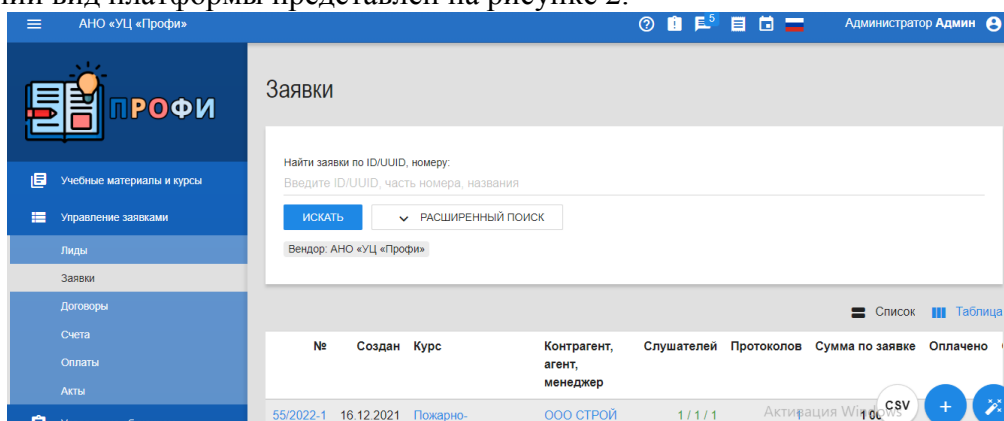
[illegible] вид платформы представлен на рисунке 2.

АНО «УЦ «Профи»

5

Администратор Админ

ПРОФИ

Учебные материалы и курсы

Управление заявками

Лиды

Заявки

Договоры

Счета

Оплаты

Акты

Заявки

Найти заявки по ID/UUID, номеру:

Введите ID/UUID, часть номера, названия

ИСКАТЬ

РАСШИРЕННЫЙ ПОИСК

Вендор: АНО «УЦ «Профи»

Список Таблица

| № | Создан | Курс | Контрагент, агент, менеджер | Слушателей | Протоколов | Сумма по заявке | Оплачено |
|---|---|---|---|---|---|---|---|
| 55/2022-1 | 16.12.2021 | Пожарно- | ООО СТРОЙ | 1 / 1 / 1 | 1 | 1 00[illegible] | |

Активация Windows

CSV

+